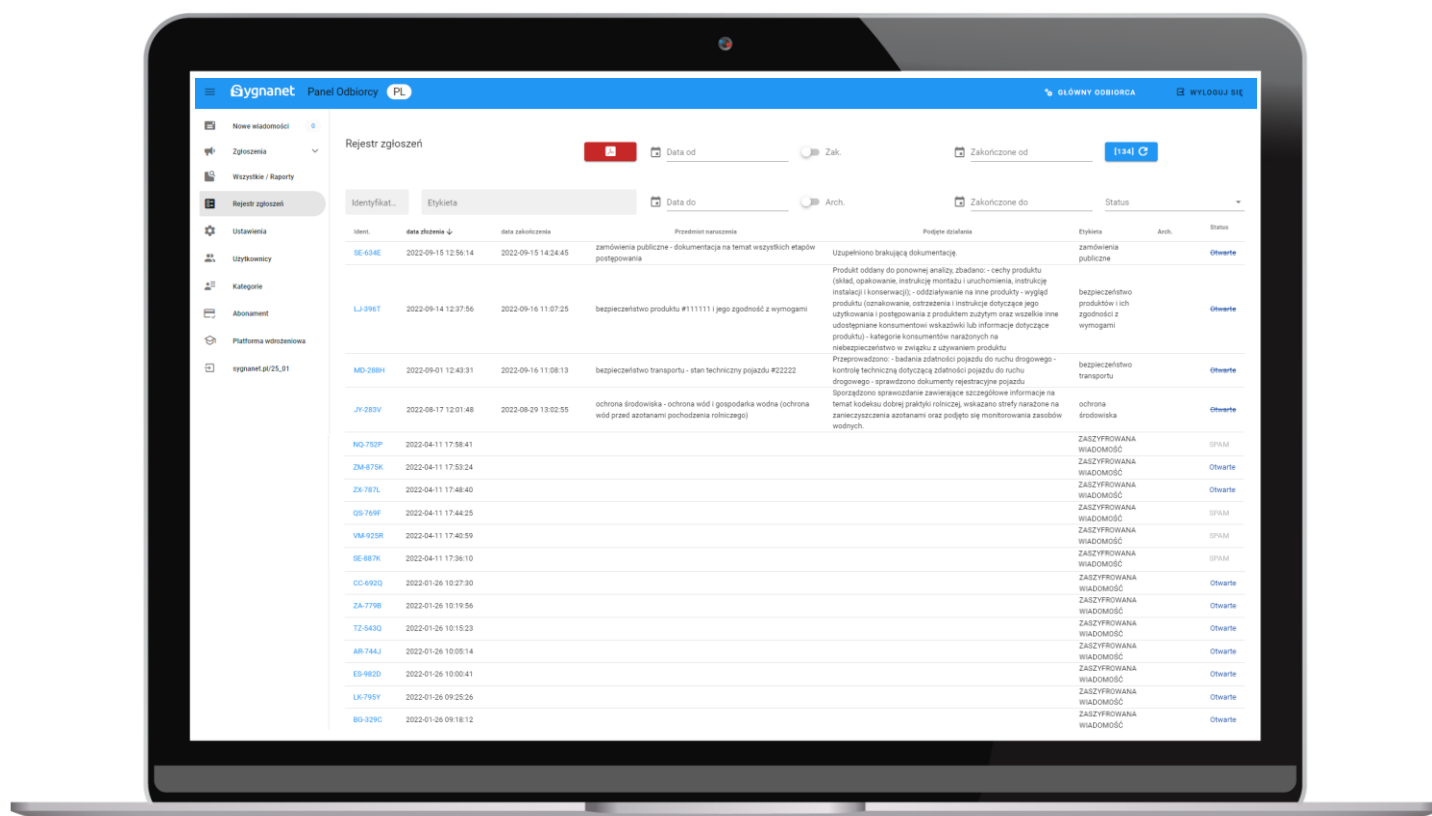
Sygnanet Panel Odbiorcy PL

GŁÓWNY ODBIORCA

WYLOGUJ SIĘ

Nowe wiadomości 0
Zgłoszenia
Wszystkie / Raporty
Rejestr zgłoszeń
Ustawienia
Użytkownicy
Kategorie
Abonament
Platforma wdrożeniowa
sygnanet.pl/25_01

Rejestr zgłoszeń

Data od
Zak.
Zakończone od
[134]

Identyfikat...
Etykieta
Data do
Arch.
Zakończone do
Status

| Ident. | data złożenia | data zakończenia | Przedmiot naruszenia | Podjęte działania | Etykieta | Arch. | Status |
|---|---|---|---|---|---|---|---|
| SE-634E | 2022-09-15 12:56:14 | 2022-09-15 14:24:45 | zamówienia publiczne - dokumentacja na temat wszystkich etapów postępowania | Uzupełniono brakującą dokumentację. | zamówienia publiczne | | Otwarte |
| LJ-396T | 2022-09-14 12:37:56 | 2022-09-16 11:07:25 | bezpieczeństwo produktu #111111 i jego zgodność z wymogami | Produkt oddany do ponownej analizy, zbadano: - cechy produktu (skład, opakowanie, instrukcje montażu i uruchomienia, instrukcje instalacji i konserwacji); - oddziaływanie na inne produkty - wygląd produktu (oznakowanie, ostrzeżenia i instrukcje dotyczące jego użytkowania i postępowania z produktem zużytym oraz wszelkie inne udostępniane konsumentowi wskazówki lub informacje dotyczące produktu) - kategorie konsumentów narażonych na niebezpieczeństwo w związku z używaniem produktu | bezpieczeństwo produktów i ich zgodności z wymogami | | Otwarte |
| MD-288H | 2022-09-01 12:43:31 | 2022-09-16 11:08:13 | bezpieczeństwo transportu - stan techniczny pojazdu #22222 | Przeprowadzono: - badania zdatności pojazdu do ruchu drogowego - kontrolę techniczną dotyczącą zdatności pojazdu do ruchu drogowego - sprawdzono dokumenty rejestracyjne pojazdu | bezpieczeństwo transportu | | Otwarte |
| JY-283V | 2022-08-17 12:01:48 | 2022-08-29 13:02:55 | ochrona środowiska - ochrona wód i gospodarka wodna (ochrona wód przed azotanami pochodzenia rolniczego) | Sporządzono sprawozdanie zawierające szczegółowe informacje na temat kodeksu dobrej praktyki rolniczej, wskazano strefy narażone na zanieczyszczenia azotanami oraz podjęto się monitorowania zasobów wodnych. | ochrona środowiska | | Otwarte |
| NQ-752P | 2022-04-11 17:58:41 | | | | ZASZYFROWANA WIADOMOŚĆ | | SPAM |
| ZM-875K | 2022-04-11 17:53:24 | | | | ZASZYFROWANA WIADOMOŚĆ | | Otwarte |
| ZX-787L | 2022-04-11 17:48:40 | | | | ZASZYFROWANA WIADOMOŚĆ | | Otwarte |
| QS-769F | 2022-04-11 17:44:25 | | | | ZASZYFROWANA WIADOMOŚĆ | | SPAM |
| VM-925R | 2022-04-11 17:40:59 | | | | ZASZYFROWANA WIADOMOŚĆ | | SPAM |
| SE-887K | 2022-04-11 17:36:10 | | | | ZASZYFROWANA WIADOMOŚĆ | | SPAM |
| CC-692Q | 2022-01-26 10:27:30 | | | | ZASZYFROWANA WIADOMOŚĆ | | Otwarte |
| ZA-779B | 2022-01-26 10:19:56 | | | | ZASZYFROWANA WIADOMOŚĆ | | Otwarte |
| TZ-543Q | 2022-01-26 10:15:23 | | | | ZASZYFROWANA WIADOMOŚĆ | | Otwarte |
| AR-744J | 2022-01-26 10:05:14 | | | | ZASZYFROWANA WIADOMOŚĆ | | Otwarte |
| ES-982D | 2022-01-26 10:00:41 | | | | ZASZYFROWANA WIADOMOŚĆ | | Otwarte |
| LK-795Y | 2022-01-26 09:25:26 | | | | ZASZYFROWANA WIADOMOŚĆ | | Otwarte |
| BG-329C | 2022-01-26 09:18:12 | | | | ZASZYFROWANA WIADOMOŚĆ | | Otwarte |